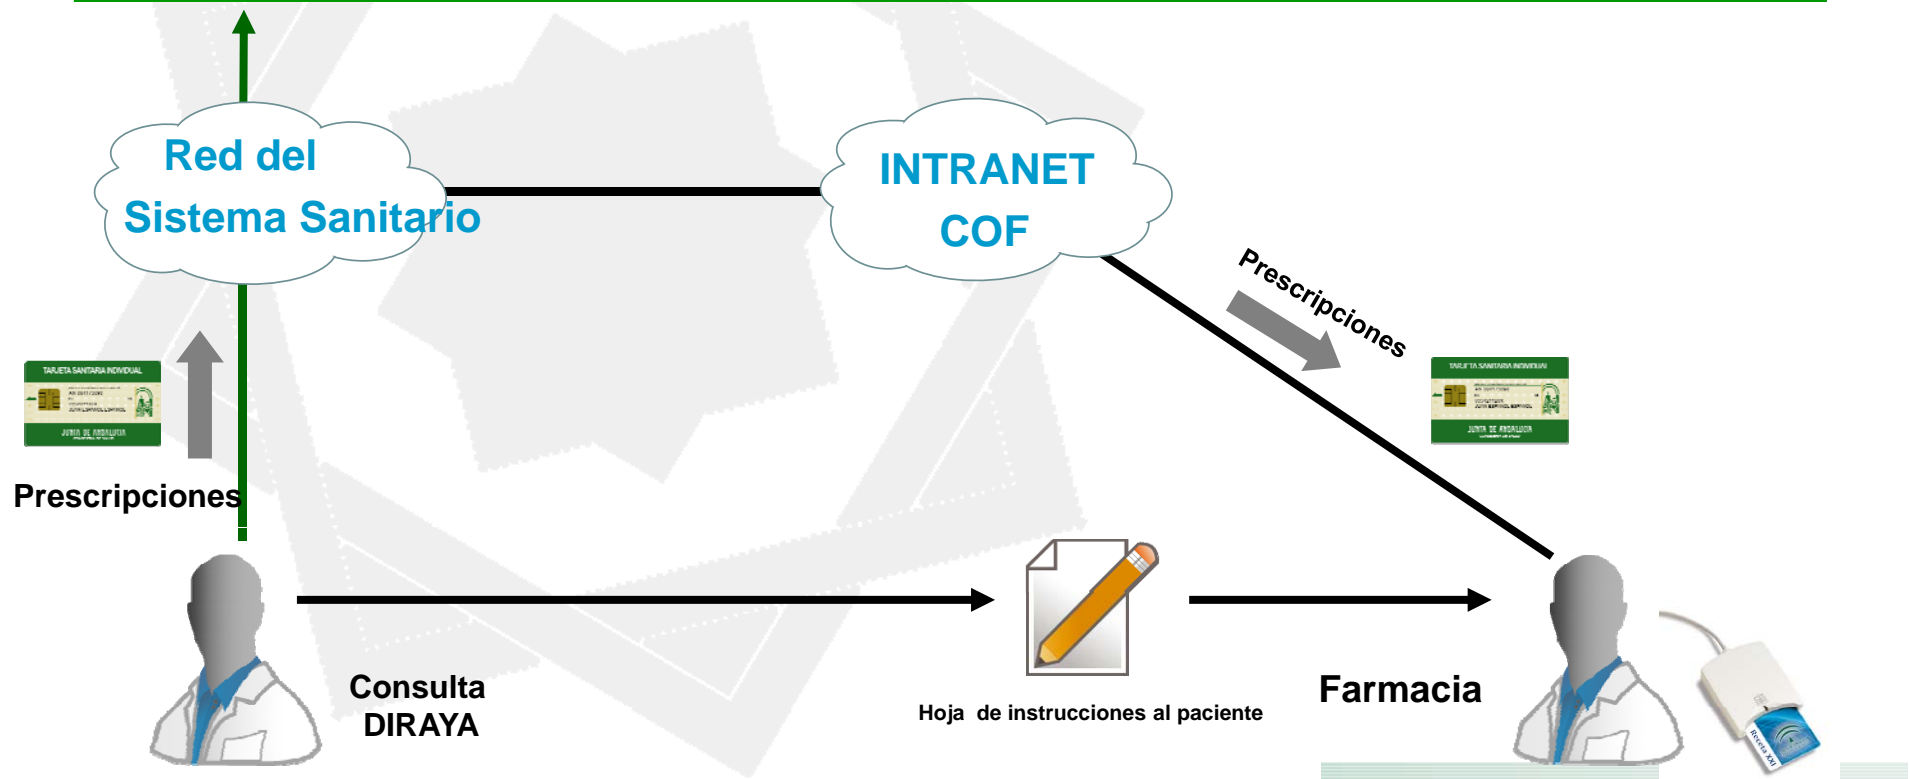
Red del
Sistema Sanitario

INTRANET
COF

Prescripciones

TARJETA SANITARIA INDIVIDUAL
JUNTA DE ANDALUCIA

TARJETA SANITARIA INDIVIDUAL
JUNTA DE ANDALUCIA

Prescripciones

Consulta
DIRAYA

Hoja de instrucciones al paciente

Farmacia

Receta XXI